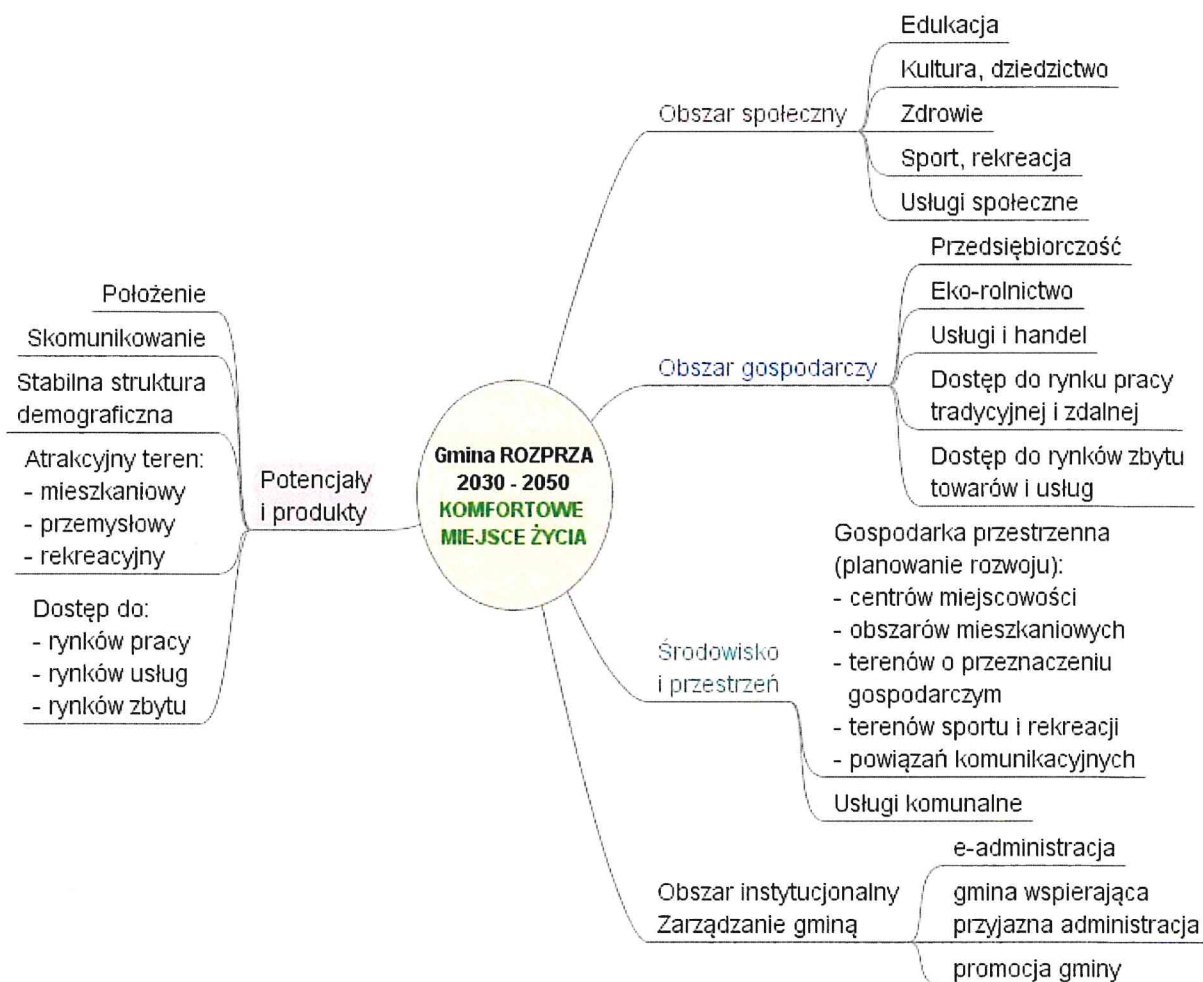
Gmina ROZPRZA
2030 - 2050
KOMFORTOWE MIEJSCE ŻYCIA

Obszar społeczny
Edukacja
Kultura, dziedzictwo
Zdrowie
Sport, rekreacja
Usługi społeczne

Obszar gospodarczy
Przedsiębiorczość
Eko-rolnictwo
Usługi i handel
Dostęp do rynku pracy tradycyjnej i zdalnej
Dostęp do rynków zbytu towarów i usług

Środowisko i przestrzeń
Gospodarka przestrzenna (planowanie rozwoju):
- centrów miejscowości
- obszarów mieszkaniowych
- terenów o przeznaczeniu gospodarczym
- terenów sportu i rekreacji
- powiązań komunikacyjnych
Usługi komunalne

Obszar instytucjonalny
Zarządzanie gminą
e-administracja
gmina wspierająca przyjazna administracja
promocja gminy

Potencjały i produkty
Położenie
Skomunikowanie
Stabilna struktura demograficzna
Atrakcyjny teren:
- mieszkaniowy
- przemysłowy
- rekreacyjny
Dostęp do:
- rynków pracy
- rynków usług
- rynków zbytu